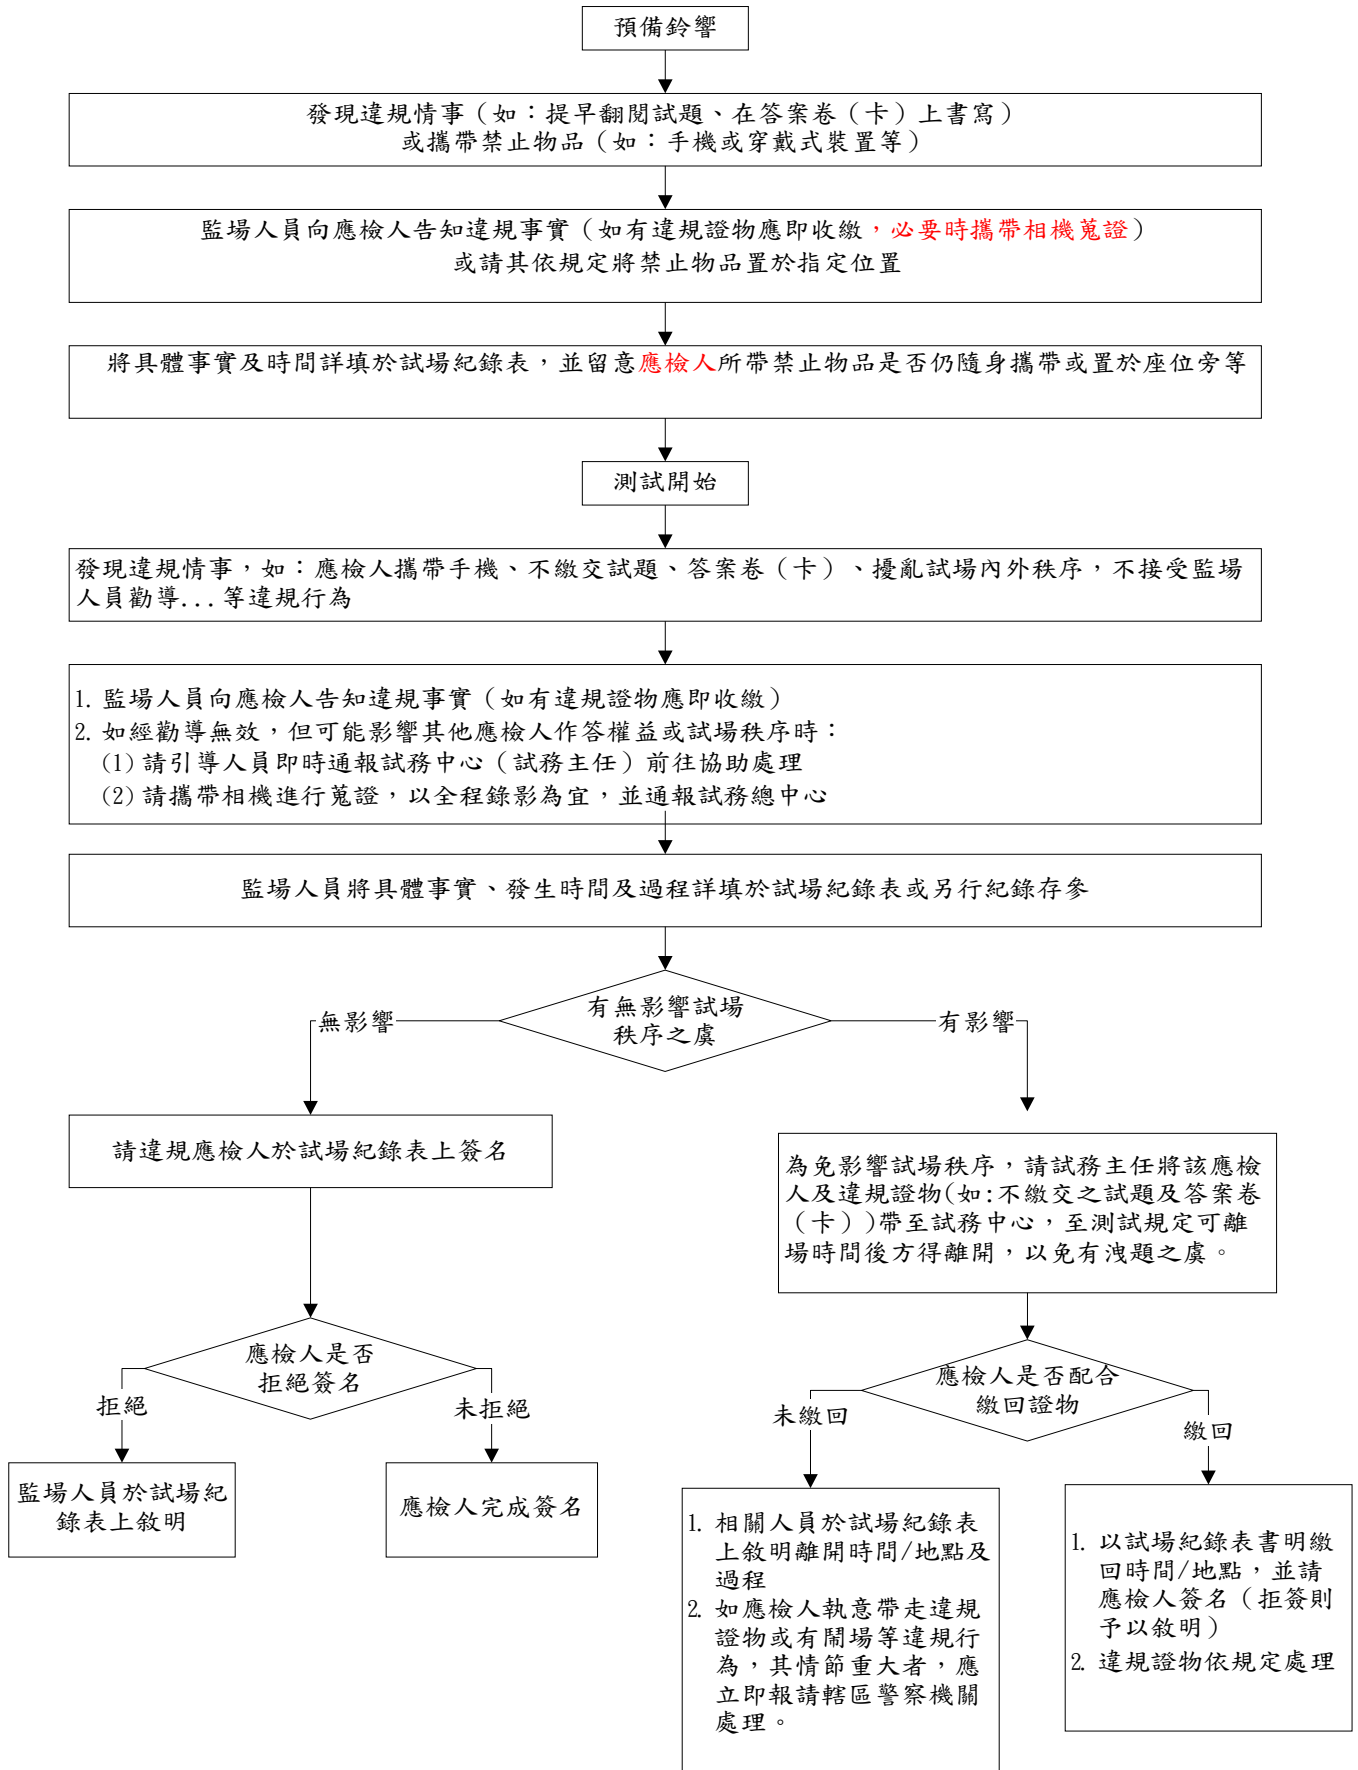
預備鈴響

發現違規情事（如：提早翻閱試題、在答案卷（卡）上書寫）或攜帶禁止物品（如：手機或穿戴式裝置等）

監場人員向應檢人告知違規事實（如有違規證物應即收繳，必要時攜帶相機蒐證）或請其依規定將禁止物品置於指定位置

將具體事實及時間詳填於試場紀錄表，並留意應檢人所帶禁止物品是否仍隨身攜帶或置於座位旁等

測試開始

發現違規情事，如：應檢人攜帶手機、不繳交試題、答案卷（卡）、擾亂試場內外秩序，不接受監場人員勸導...等違規行為

1. 監場人員向應檢人告知違規事實（如有違規證物應即收繳）
2. 如經勸導無效，但可能影響其他應檢人作答權益或試場秩序時：
(1) 請引導人員即時通報試務中心（試務主任）前往協助處理
(2) 請攜帶相機進行蒐證，以全程錄影為宜，並通報試務總中心

監場人員將具體事實、發生時間及過程詳填於試場紀錄表或另行紀錄存參

有無影響試場秩序之虞

無影響

有影響

請違規應檢人於試場紀錄表上簽名

為免影響試場秩序，請試務主任將該應檢人及違規證物(如:不繳交之試題及答案卷（卡）)帶至試務中心，至測試規定可離場時間後方得離開，以免有洩題之虞。

應檢人是否拒絕簽名

拒絕

未拒絕

監場人員於試場紀錄表上敘明

應檢人完成簽名

應檢人是否配合繳回證物

未繳回

繳回

1. 相關人員於試場紀錄表上敘明離開時間/地點及過程
2. 如應檢人執意帶走違規證物或有鬧場等違規行為，其情節重大者，應立即報請轄區警察機關處理。

1. 以試場紀錄表書明繳回時間/地點，並請應檢人簽名（拒簽則予以敘明）
2. 違規證物依規定處理